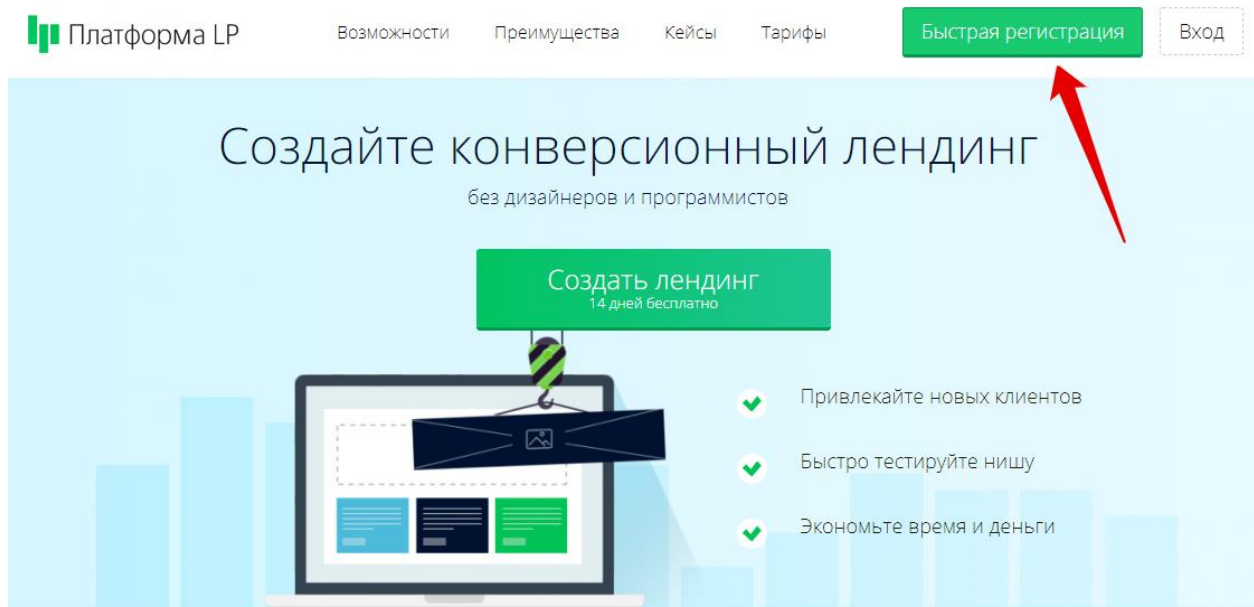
Платформа LP Возможности Преимущества Кейсы Тарифы Быстрая регистрация Вход

Создайте конверсионный лендинг

без дизайнеров и программистов

Создать лендинг
14 дней бесплатно

Привлекайте новых клиентов

Быстро тестируйте нишу

Экономьте время и деньги